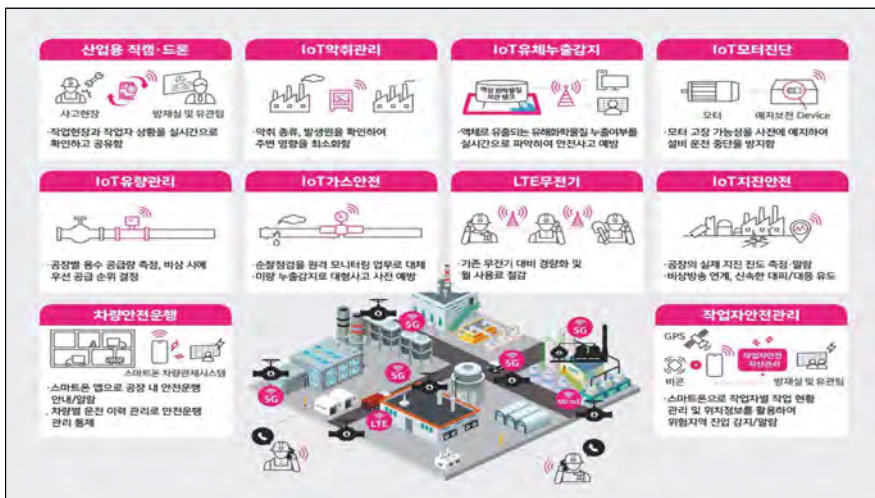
산업용 직캠·드론

사고현장

방재실 및 유관팀

·작업현장과 작업자 상황을 실시간으로 확인하고 공유함

IoT악취관리

·악취 종류, 발생원을 확인하여 주변 영향을 최소화함

IoT유해누출감지

액체 화학물질 저장 탱크

·액체로 유출되는 유해화학물질 누출여부를 실시간으로 파악하여 안전사고 예방

IoT모터진단

모터

예지보전 Device

·모터 고장 가능성을 사전에 예지하여 설비 운전 중단을 방지함

IoT유량관리

·공장별 용수 공급량 측정, 비상 시에 우선 공급 순위 결정

IoT가스안전

·순찰점검을 원격 모니터링 업무로 대체
·미량 누출감지로 대형사고 사전 예방

LTE무전기

·기존 무전기 대비 경량화 및 월 사용료 절감

IoT지진안전

·공장의 실제 지진 진도 측정·알람
·비상방송 연계, 신속한 대피/대응 유도

차량안전운행

스마트폰 차량관제시스템

·스마트폰 앱으로 공장 내 안전운행 안내/알람
·차량별 운전 이력 관리로 안전운행 관리 통제

5G

5G

5G

5G

5G

LTE

작업자안전관리

GPS

비콘

작업자안전 지원센터

방재실 및 유관팀

·스마트폰으로 작업자별 작업 현황 관리 및 위치정보를 활용하여 위험지역 진입 감지/알람